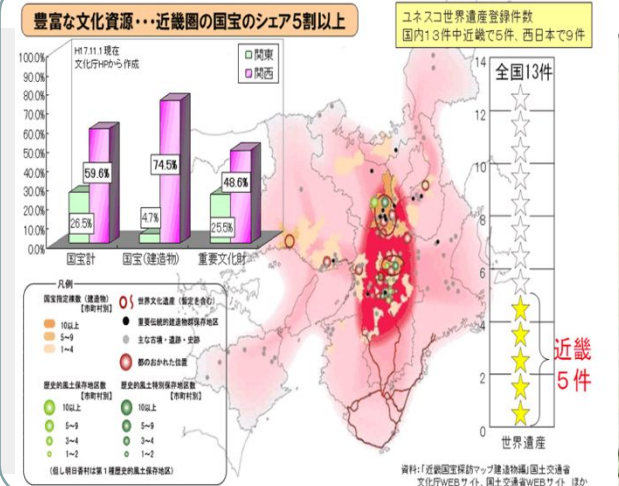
豊富な文化資源・・・近畿圏の国宝のシェア5割以上

ユネスコ世界遺産登録件数
国内13件中近畿で5件、西日本で9件

H17.11.1現在
文化庁HPから作成

関東
関西

| | 関東 | 関西 |
|---|---|---|
| 国宝計 | 26.5% | 59.6% |
| 国宝（建造物） | 4.7% | 74.5% |
| 重要文化財 | 25.5% | 48.6% |

100.0%
90.0%
80.0%
70.0%
60.0%
50.0%
40.0%
30.0%
20.0%
10.0%
0.0%

全国13件
14
12
10
8
6
4
2
0
世界遺産
近畿
5件

凡例
国宝指定棟数（建造物）［市町村別］
10以上
5～9
1～4
世界文化遺産（暫定を含む）
重要伝統的建造物群保存地区
主な古墳・遺跡・史跡
都のおかれた位置
歴史的風土保存地区数［市町村別］
10以上
5～9
3～4
1～2
歴史的風土特別保存地区数［市町村別］
10以上
5～9
3～4
1～2
（但し明日香村は第1種歴史的風土保存地区）

資料：「近畿圏国宝探訪マップ（建造物編）」国土交通省
文化庁WEBサイト、国土交通省WEBサイト ほか